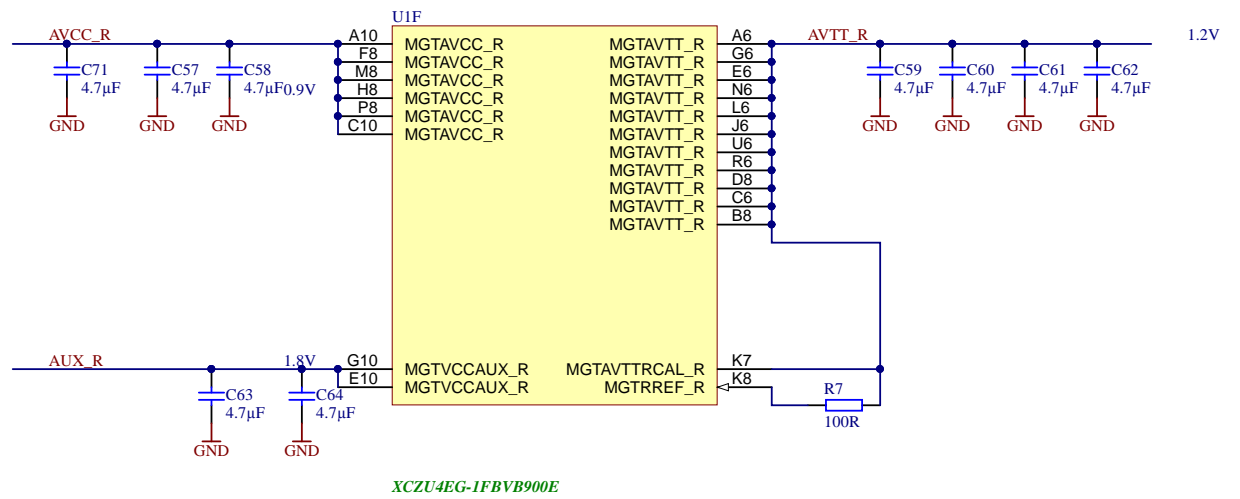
AVCC_R
U1F
A10
F8
M8
H8
P8
C10
MGTAVCC_R
MGTAVCC_R
MGTAVCC_R
MGTAVCC_R
MGTAVCC_R
MGTAVCC_R
MGTAVTT_R
MGTAVTT_R
MGTAVTT_R
MGTAVTT_R
MGTAVTT_R
MGTAVTT_R
MGTAVTT_R
MGTAVTT_R
MGTAVTT_R
MGTAVTT_R
MGTAVTT_R
A6
G6
E6
N6
L6
J6
U6
R6
D8
C6
B8
AVTT_R
1.2V
C71
4.7µF
GND
C57
4.7µF
GND
C58
4.7µF
0.9V
GND
C59
4.7µF
GND
C60
4.7µF
GND
C61
4.7µF
GND
C62
4.7µF
GND
AUX_R
1.8V
G10
E10
MGTVCCAUX_R
MGTVCCAUX_R
MGTAVTTRCAL_R
MGTRREF_R
K7
K8
R7
100R
C63
4.7µF
GND
C64
4.7µF
GND
XCZU4EG-1FBVB900E